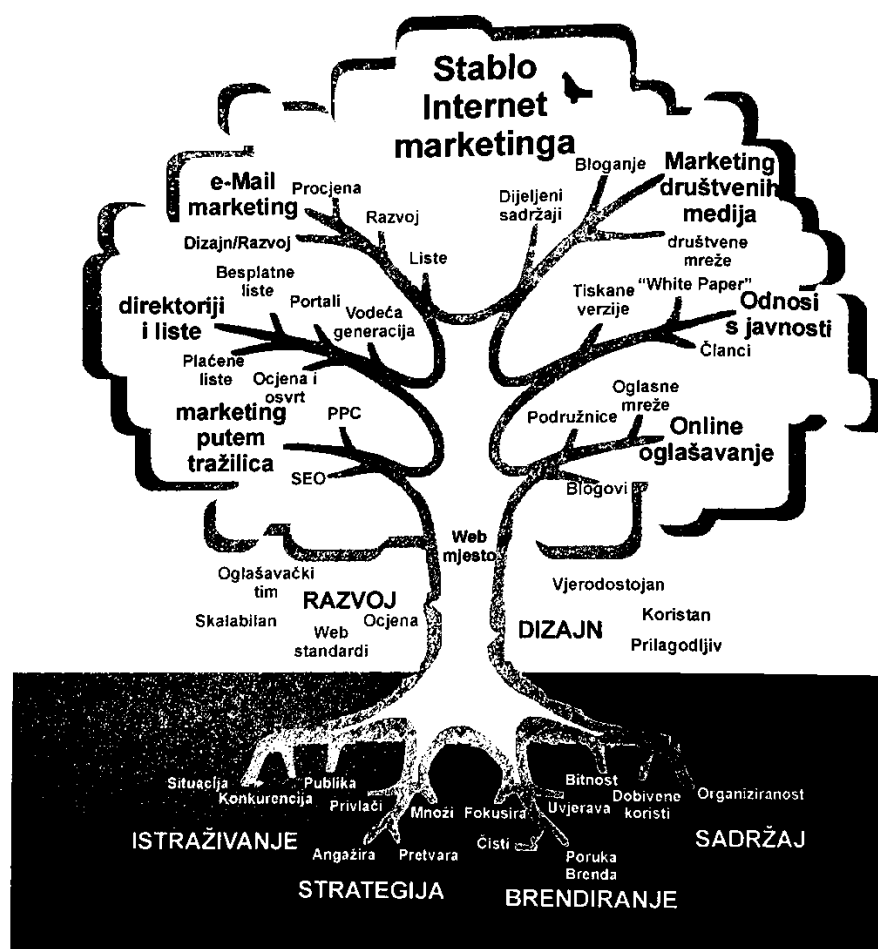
Stablo Internet marketinga

e-Mail marketing
Procjena
Razvoj
Dizajn/Razvoj
Liste

Dijeljeni sadržaji
Bloganje
Marketing društvenih medija
društvene mreže

Besplatne liste
directoriji i liste
Portali
Vodeća generacija
Plaćene liste
Ocjena i osvrt

Tiskane verzije
"White Paper"
Odnosi s javnosti
Članci

marketing putem tražilica
PPC
SEO

Oglasne mreže
Podružnice
Online oglašavanje
Blogovi

Web mjesto

Oglašavački tim
Skalabilan
RAZVOJ
Web standardi
Ocjena

Vjerodostojan
Koristan
DIZAJN
Prilagodljiv

Situacija
Konkurencija
Publika
Privlači
ISTRAŽIVANJE
Angažira
Pretvara
Množi
STRATEGIJA
Fokusira
Čisti
Uvjerava
Bitnost
Poruka Brenda
BRENDIRANJE
Dobivene koristi
Organiziranost
SADRŽAJ